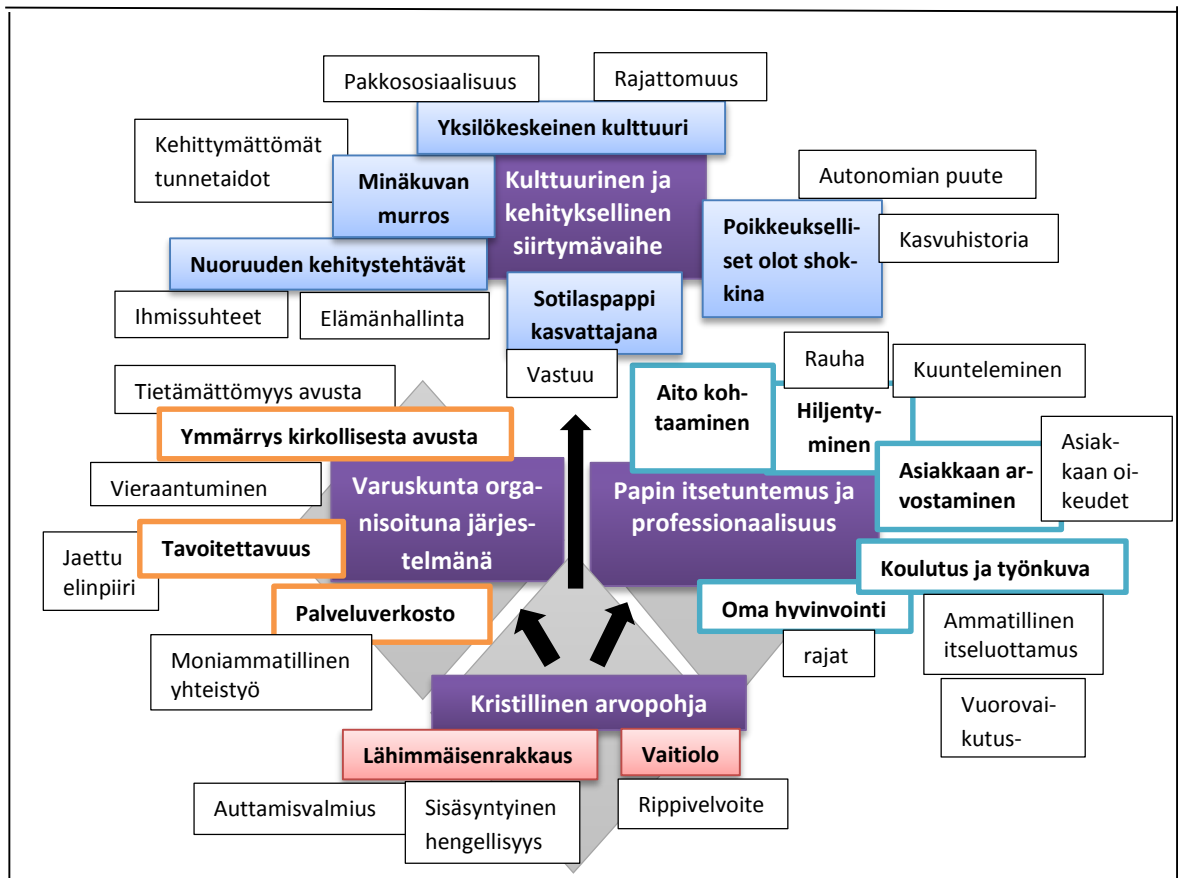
Pakkososiaalisuus

Rajattomuus

Yksilökeskeinen kulttuuri

Kehittymättömät tunnetaidot

Minäkuvan murros

Kulttuurinen ja kehityksellinen siirtymävaihe

Autonomian puute

Poikkeukselliset olot shokkina

Kasvuhistoria

Nuoruuden kehitystehtävät

Ihmissuhteet

Elämänhallinta

Sotilaspappi kasvattajana

Vastuu

Rauha

Kuunteleminen

Aito kohtaaminen

Hiljentyminen

Tietämättömyys avusta

Ymmärrys kirkollisesta avusta

Asiakkaan arvostaminen

Asiakkaan oikeudet

Vieraantuminen

Varuskunta organisoituna järjestelmänä

Papin itsetuntemus ja professionaalisuus

Jaettu elinpiiri

Tavoitettavuus

Koulutus ja työnkuva

Palveluverkosto

Oma hyvinvointi

Ammatillinen itseluottamus

Moniammatillinen yhteistyö

rajat

Kristillinen arvopohja

Vuorovaikutus-

Lähimmäisenrakkaus

Vaitiolo

Auttamisvalmius

Sisäsyntyinen hengellisyys

Rippivelvoite